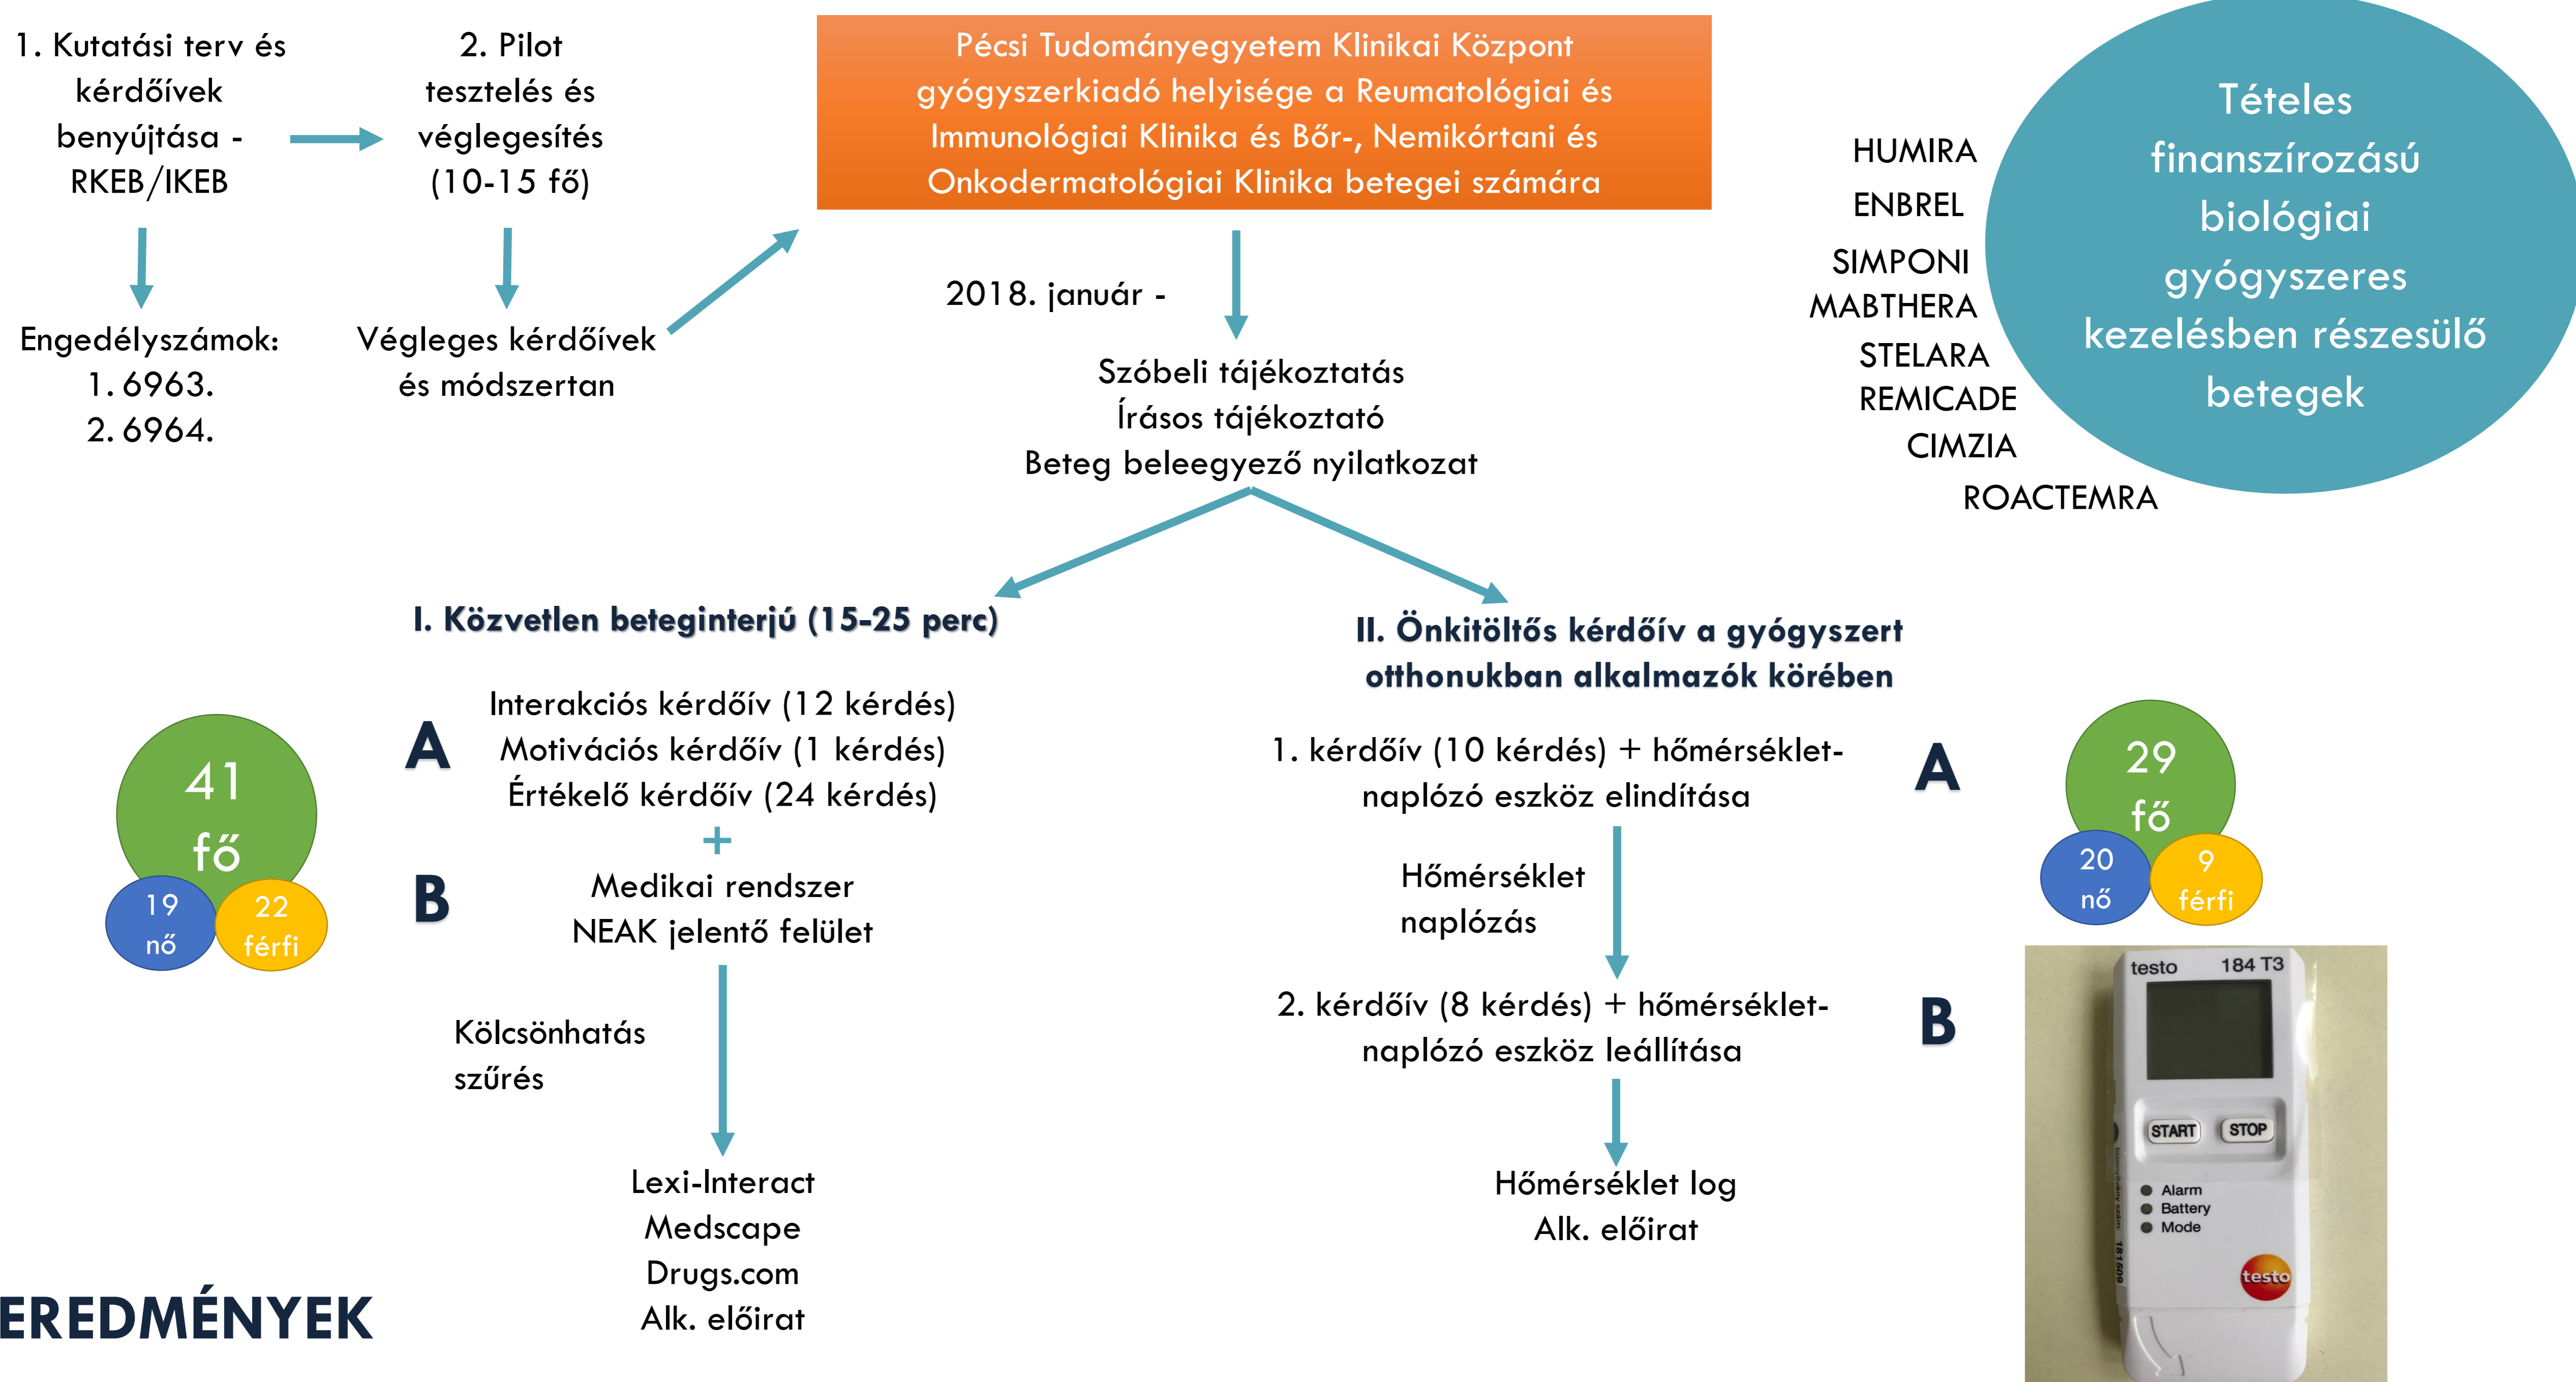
1. Kutatási terv és kérdőívek benyújtása - RKEB/IKEB

2. Pilot tesztelés és véglegesítés (10-15 fő)

Pécsi Tudományegyetem Klinikai Központ gyógyszerkiadó helyisége a Reumatológiai és Immunológiai Klinika és Bőr-, Nemikórtani és Onkodermatológiai Klinika betegei számára

HUMIRA
ENBREL
SIMPONI
MABTHERA
STELARA
REMICADE
CIMZIA
ROACTEMRA

Tételes finanszírozású biológiai gyógyszeres kezelésben részesülő betegek

Engedélyszámok:
1. 6963.
2. 6964.

Végleges kérdőívek és módszertan

2018. január -

Szóbeli tájékoztatás
Írásos tájékoztató
Beteg beleegyező nyilatkozat

I. Közvetlen beteginterjú (15-25 perc)

II. Önkitöltős kérdőív a gyógyszert otthonukban alkalmazók körében

41 fő
19 nő
22 férfi

A

Interakciós kérdőív (12 kérdés)
Motivációs kérdőív (1 kérdés)
Értékelő kérdőív (24 kérdés)
+
Medikai rendszer
NEAK jelentő felület

B

Kölcsönhatás szűrés

Lexi-Interact
Medscape
Drugs.com
Alk. előirat

1. kérdőív (10 kérdés) + hőmérséklet-naplózó eszköz elindítása

Hőmérséklet naplózás

2. kérdőív (8 kérdés) + hőmérséklet-naplózó eszköz leállítása

Hőmérséklet log
Alk. előirat

A

29 fő
20 nő
9 férfi

B

testo 184 T3
START STOP
Alarm
Battery
Mode
testo

EREDMÉNYEK